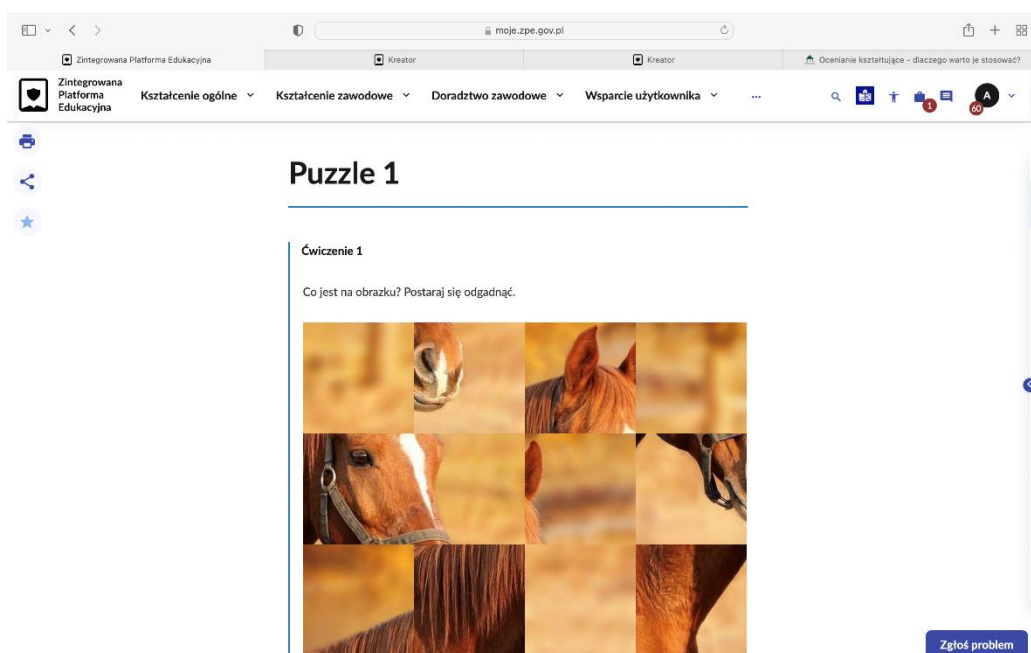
moje.zpe.gov.pl

Zintegrowana Platforma Edukacyjna | Kreator | Kreator | Ocenianie kształtujące - dlaczego warto je stosować?

Zintegrowana Platforma Edukacyjna

Kształcenie ogólne | Kształcenie zawodowe | Doradztwo zawodowe | Wsparcie użytkownika | ...

1

A

60

Puzzle 1

Ćwiczenie 1

Co jest na obrazku? Postaraj się odgadnąć.

Zgłoś problem